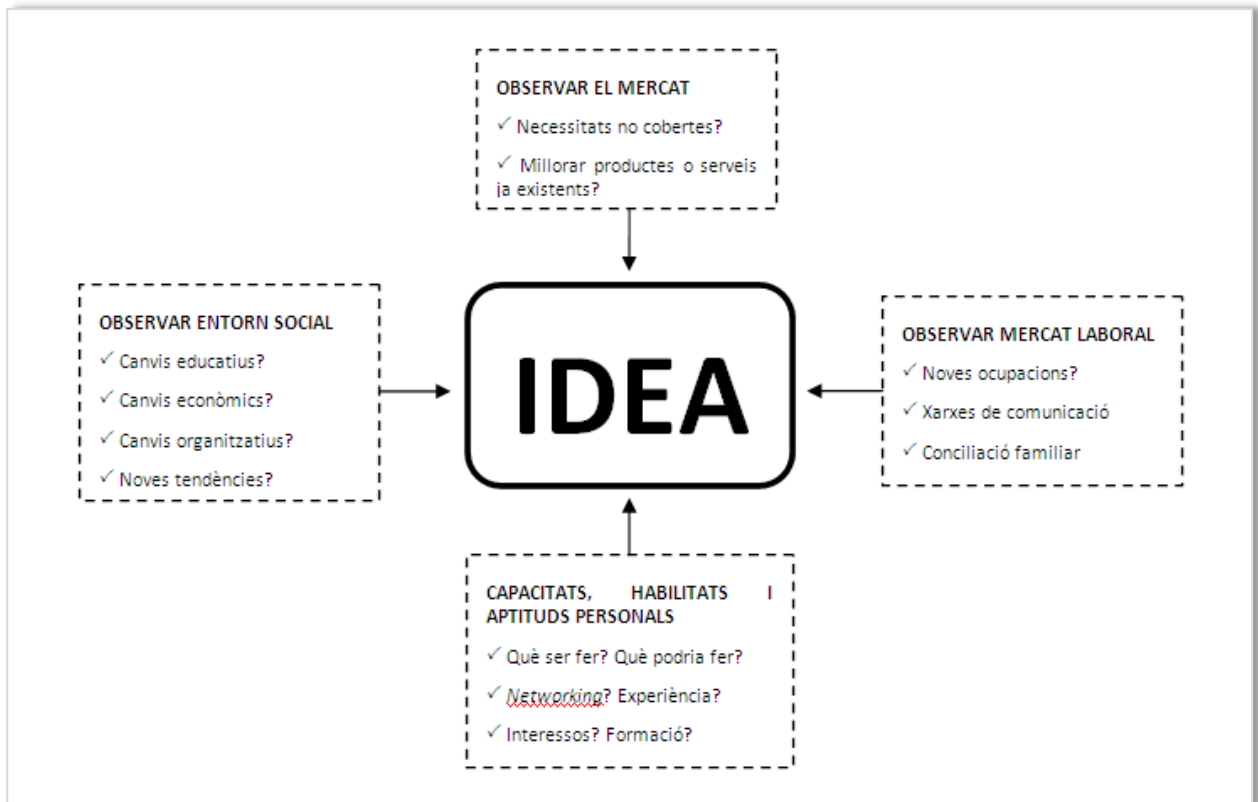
OBSERVAR EL MERCAT

✓ Necessitats no cobertes?

✓ Millorar productes o serveis ja existents?

OBSERVAR ENTORN SOCIAL

✓ Canvis educatius?

✓ Canvis econòmics?

✓ Canvis organitzatius?

✓ Noves tendències?

IDEA

OBSERVAR MERCAT LABORAL

✓ Noves ocupacions?

✓ Xarxes de comunicació

✓ Conciliació familiar

CAPACITATS, HABILITATS I APTITUDS PERSONALS

✓ Què ser fer? Què podria fer?

✓ Networking? Experiència?

✓ Interessos? Formació?